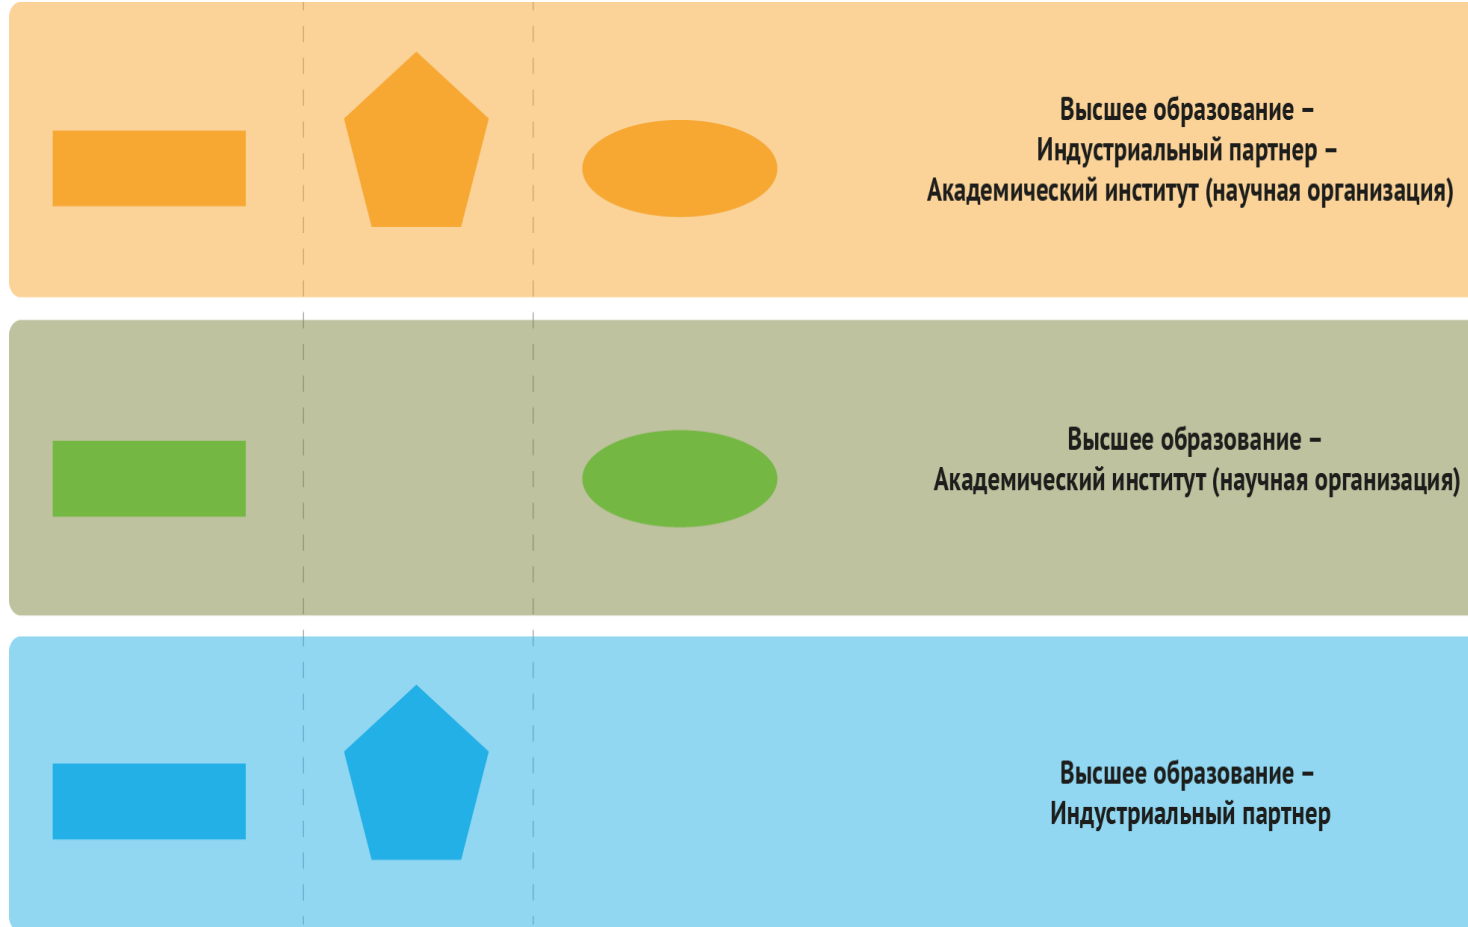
Высшее образование –
Индустриальный партнер –
Академический институт (научная организация)

Высшее образование –
Академический институт (научная организация)

Высшее образование –
Индустриальный партнер